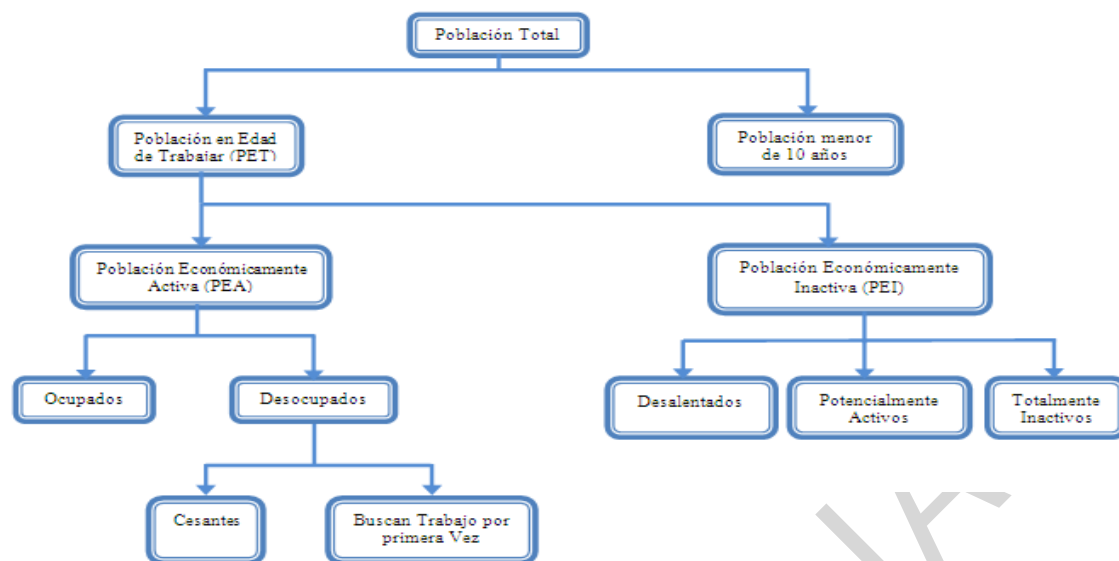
Población Total

Población en Edad de Trabajar (PET)

Población menor de 10 años

Población Económicamente Activa (PEA)

Población Económicamente Inactiva (PEI)

Ocupados

Desocupados

Desalentados

Potencialmente Activos

Totalmente Inactivos

Cesantes

Buscan Trabajo por primera Vez